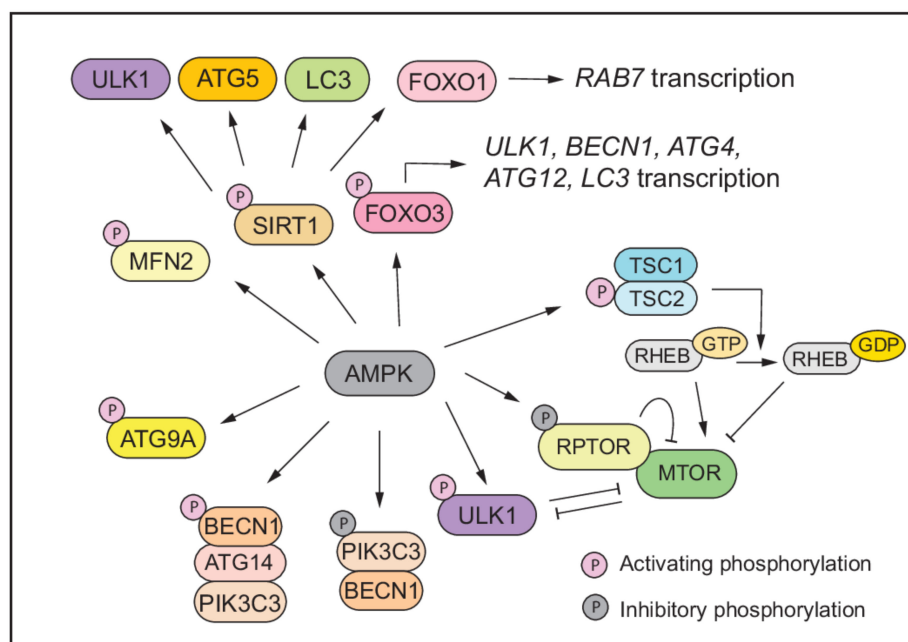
ULK1
ATG5
LC3
FOXO1
*RAB7* transcription
*ULK1, BECN1, ATG4, ATG12, LC3* transcription
P
SIRT1
P
FOXO3
P
MFN2
TSC1
P
TSC2
RHEB
GTP
RHEB
GDP
AMPK
P
ATG9A
P
RPTOR
MTOR
P
ULK1
P
BECN1
ATG14
PIK3C3
P
PIK3C3
BECN1
P Activating phosphorylation
P Inhibitory phosphorylation